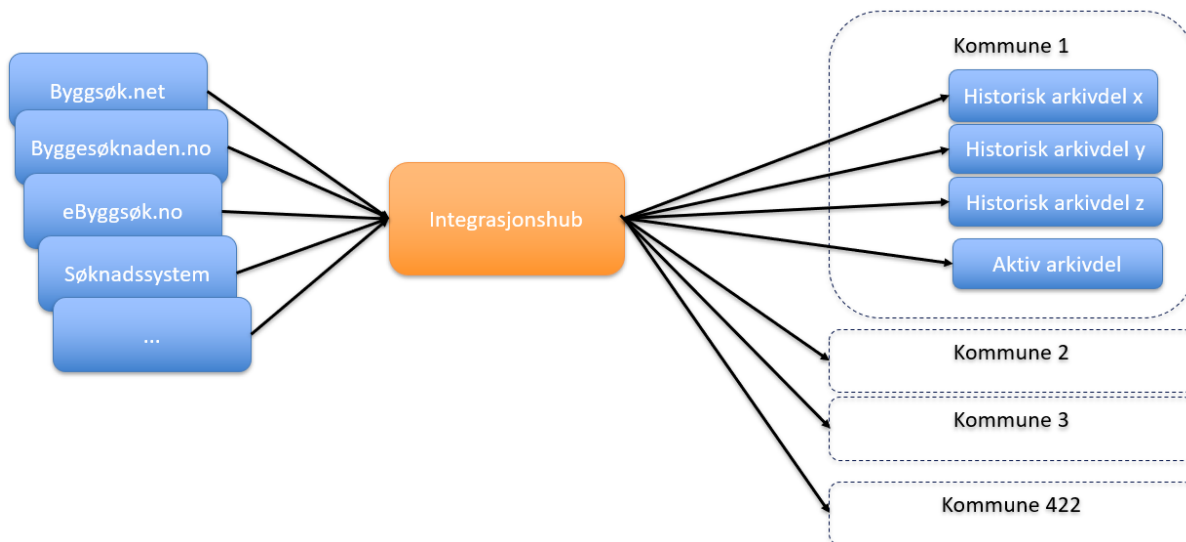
Byggsøk.net

Byggesøknaden.no

eByggsøk.no

Søknadssystem

...

Integrasjonshub

Kommune 1

Historisk arkivdel x

Historisk arkivdel y

Historisk arkivdel z

Aktiv arkivdel

Kommune 2

Kommune 3

Kommune 422